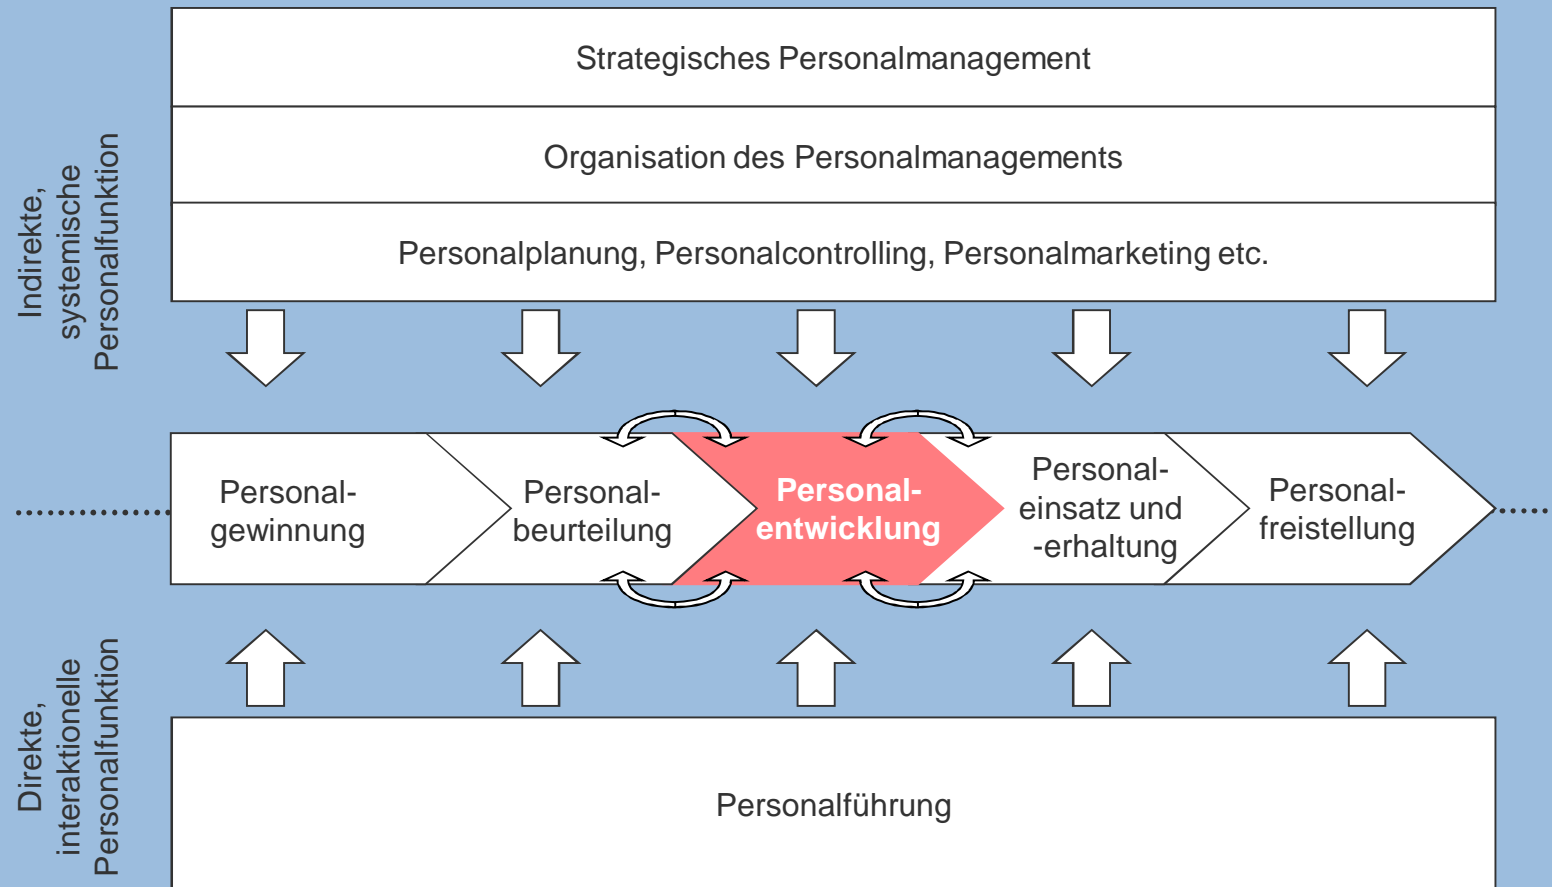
Indirekte, systemische Personalfunktion

Strategisches Personalmanagement

Organisation des Personalmanagements

Personalplanung, Personalcontrolling, Personalmarketing etc.

Personalgewinnung

Personalbeurteilung

Personalentwicklung

Personaleinsatz und -erhaltung

Personalfreistellung

Direkte, interaktionelle Personalfunktion

Personalführung